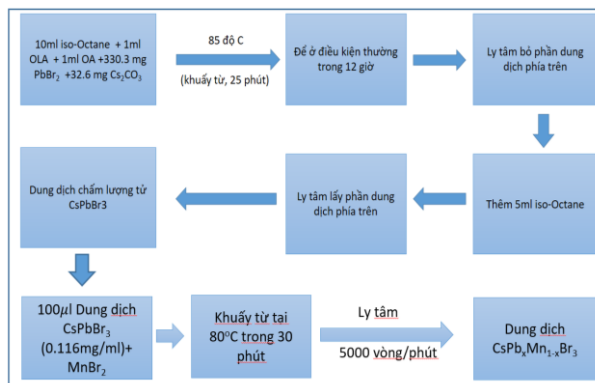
10ml iso-Octane + 1ml OLA + 1ml OA +330.3 mg $PbBr_2$ +32.6 mg $Cs_2CO_3$

85 độ C

(khuấy từ, 25 phút)

Để ở điều kiện thường trong 12 giờ

Ly tâm bỏ phần dung dịch phía trên

Thêm 5ml iso-Octane

Ly tâm lấy phần dung dịch phía trên

Dung dịch chấm lượng tử CsPbBr3

100$\mu l$ Dung dịch $CsPbBr_3$ (0.116mg/ml)+ $MnBr_2$

Khuấy từ tại $80^oC$ trong 30 phút

Ly tâm

5000 vòng/phút

Dung dịch $CsPb_xMn_{1-x}Br_3$